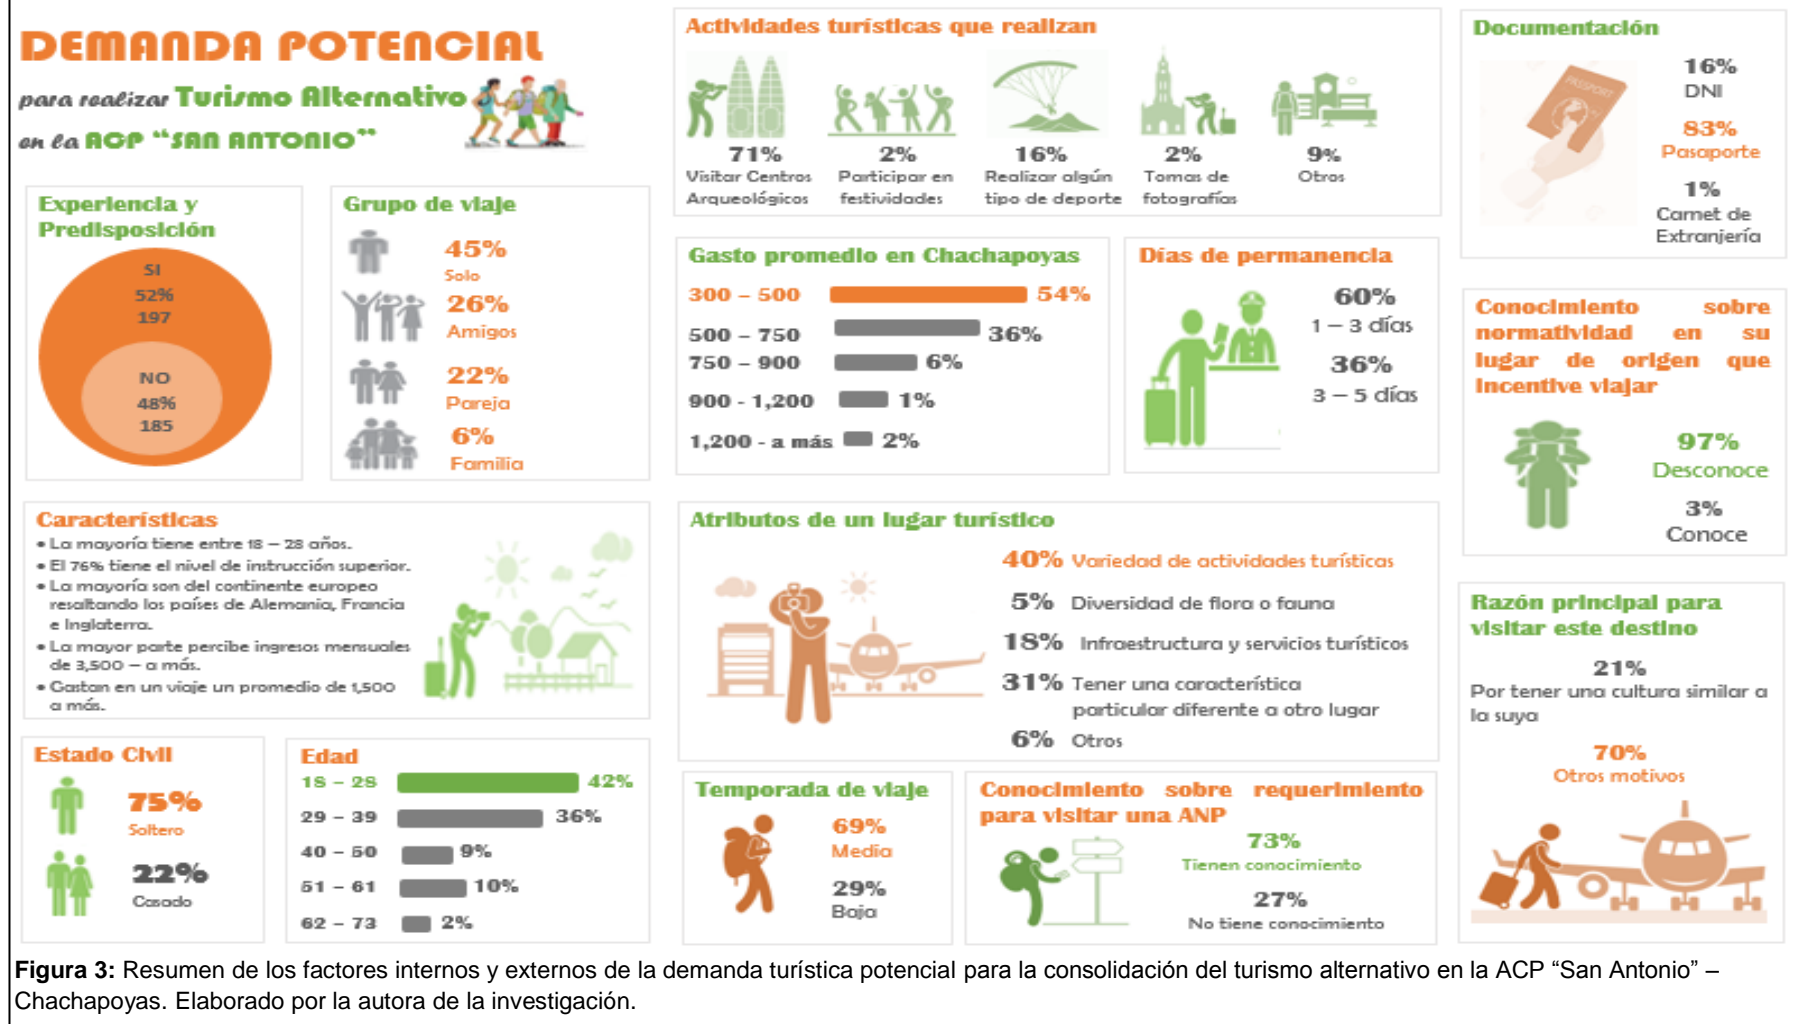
DEMANDA POTENCIAL

para realizar Turismo Alternativo

en la ACP "SAN ANTONIO"

Experiencia y Predisposición

SI
52%
197

NO
48%
185

Grupo de viaje

45%
Solo

26%
Amigos

22%
Pareja

6%
Familia

Actividades turísticas que realizan

71%
Visitar Centros Arqueológicos

2%
Participar en festividades

16%
Realizar algún tipo de deporte

2%
Tomas de fotografías

9%
Otros

Documentación

16%
DNI

83%
Pasaporte

1%
Carnet de Extranjería

Gasto promedio en Chachapoyas

| | |
|---|---|
| 300 – 500 | 54% |
| 500 – 750 | 36% |
| 750 – 900 | 6% |
| 900 - 1,200 | 1% |
| 1,200 - a más | 2% |

Días de permanencia

60%
1 – 3 días

36%
3 – 5 días

Conocimiento sobre normatividad en su lugar de origen que incentive viajar

97%
Desconoce

3%
Conoce

Características

• La mayoría tiene entre 18 – 28 años.
• El 76% tiene el nivel de instrucción superior.
• La mayoría son del continente europeo resaltando los países de Alemania, Francia e Inglaterra.
• La mayor parte percibe ingresos mensuales de 3,500 – a más.
• Gastan en un viaje un promedio de 1,500 a más.

Atributos de un lugar turístico

40% Variedad de actividades turísticas
5% Diversidad de flora o fauna
18% Infraestructura y servicios turísticos
31% Tener una característica particular diferente a otro lugar
6% Otros

Razón principal para visitar este destino

21%
Por tener una cultura similar a la suya

70%
Otros motivos

Estado Civil

75%
Soltero

22%
Casado

Edad

| | |
|---|---|
| 18 – 28 | 42% |
| 29 – 39 | 36% |
| 40 – 50 | 9% |
| 51 – 61 | 10% |
| 62 – 73 | 2% |

Temporada de viaje

69%
Media

29%
Baja

Conocimiento sobre requerimiento para visitar una ANP

73%
Tienen conocimiento

27%
No tiene conocimiento

Figura 3: Resumen de los factores internos y externos de la demanda turística potencial para la consolidación del turismo alternativo en la ACP "San Antonio" – Chachapoyas. Elaborado por la autora de la investigación.